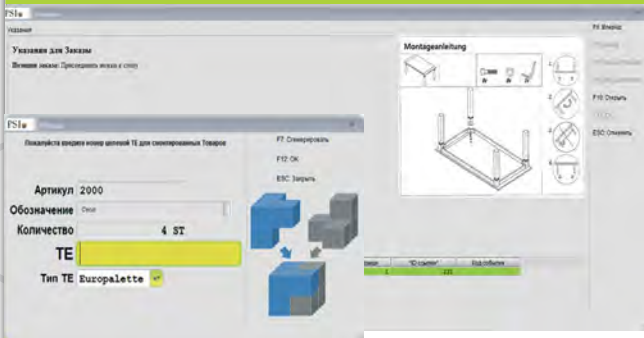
PSI

Указание

Указания для Заказа

Позиция заказа: Присоединить ножки к столу

Montageanleitung

F4 Вперед

F10 Открыть

ESC Отменить

PSI

Пожалуйста введите номер целевой ТЕ для скомплектованных Товаров

F7 Сгенерировать

F12 OK

ESC Закрыть

Артикул 2000

Обозначение Desk

Количество 4 ST

TE

Тип TE Europalette

"ID camion" 223